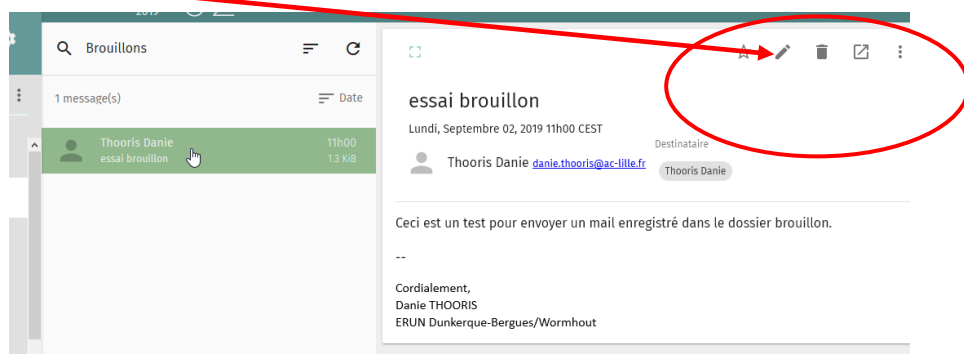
2019

Brouillons

1 message(s)

Date

Thooris Danie
essai brouillon
11h00
1.3 KiB

essai brouillon

Lundi, Septembre 02, 2019 11h00 CEST

Destinataire

Thooris Danie danie.thooris@ac-lille.fr

Thooris Danie

Ceci est un test pour envoyer un mail enregistré dans le dossier brouillon.

--

Cordialement,
Danie THOORIS
ERUN Dunkerque-Bergues/Wormhout